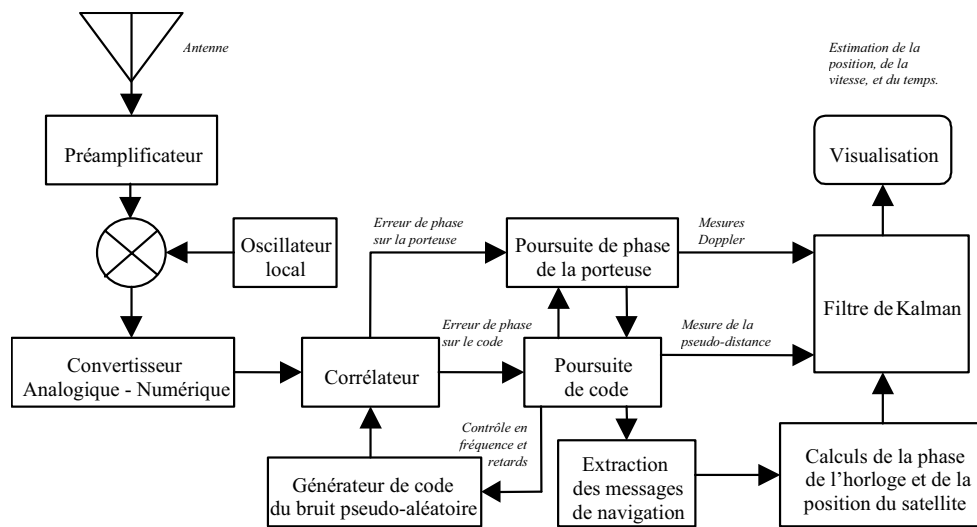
Antenne

Estimation de la position, de la vitesse, et du temps.

Préamplificateur

Visualisation

Oscillateur local

Erreur de phase sur la porteuse

Poursuite de phase de la porteuse

Mesures Doppler

Filtre de Kalman

Erreur de phase sur le code

Mesure de la pseudo-distance

Convertisseur Analogique - Numérique

Corrélateur

Poursuite de code

Contrôle en fréquence et retards

Calculs de la phase de l'horloge et de la position du satellite

Extraction des messages de navigation

Générateur de code du bruit pseudo-aléatoire